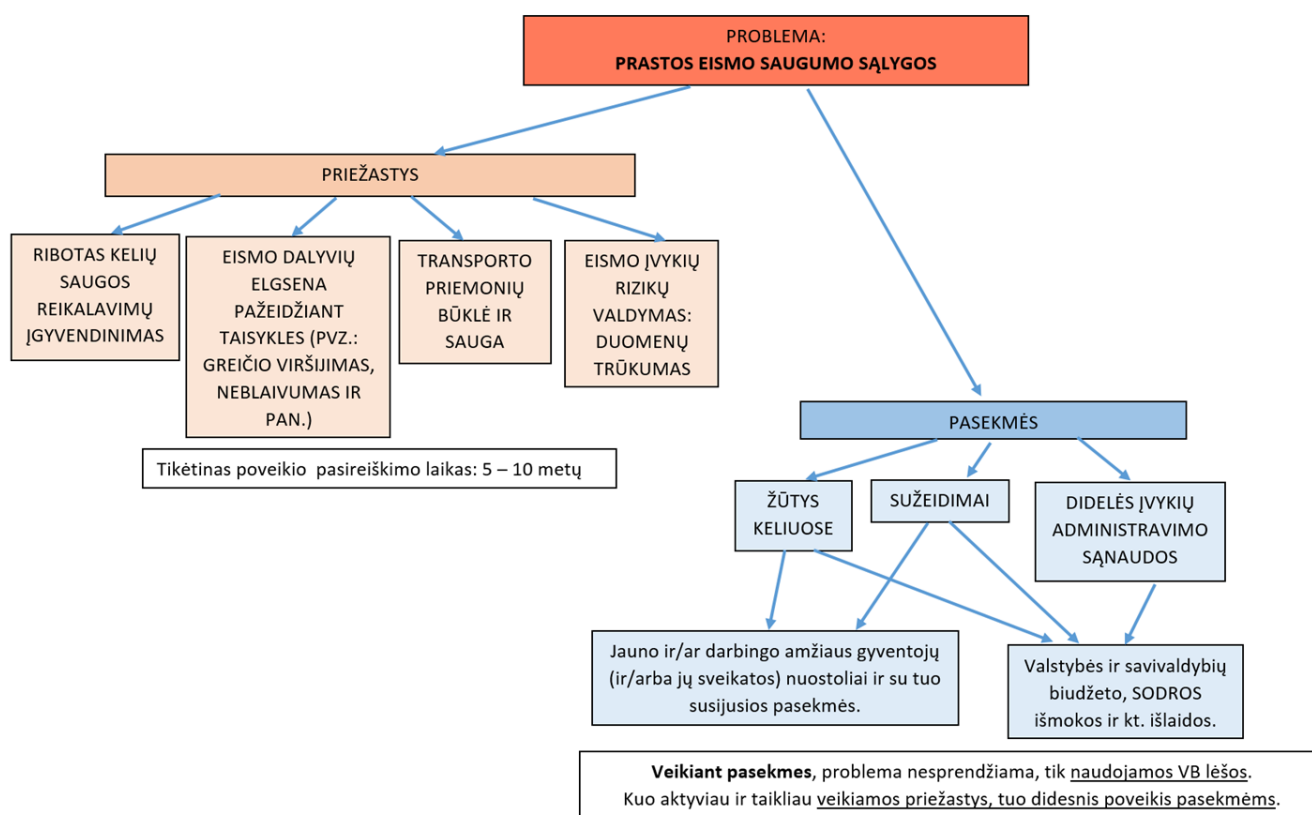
PROBLEMA:
PRASTOS EISMO SAUGUMO SĄLYGOS

PRIEŽASTYS

RIBOTAS KELIŲ SAUGOS REIKALAVIMŲ ĮGYVENDINIMAS

EISMO DALYVIŲ ELGSENA PAŽEIDŽIANT TAISYKLES (PVZ.: GREIČIO VIRŠIJIMAS, NEBLAIVUMAS IR PAN.)

TRANSPORTO PRIEMONIŲ BŪKLĖ IR SAUGA

EISMO ĮVYKIŲ RIZIKŲ VALDYMAS: DUOMENŲ TRŪKUMAS

Tikėtinas poveikio pasireiškimo laikas: 5 – 10 metų

PASEKMĖS

ŽŪTYS KELIUOSE

SUŽEIDIMAI

DIDELĖS ĮVYKIŲ ADMINISTRAVIMO SĄNAUDOS

Jauno ir/ar darbingo amžiaus gyventojų (ir/arba jų sveikatos) nuostoliai ir su tuo susijusios pasekmės.

Valstybės ir savivaldybių biudžeto, SODROS išmokos ir kt. išlaidos.

**Veikiant pasekmes**, problema nesprendžiama, tik naudojamos VB lėšos.
Kuo aktyviau ir taikliau veikiamos priežastys, tuo didesnis poveikis pasekmėms.